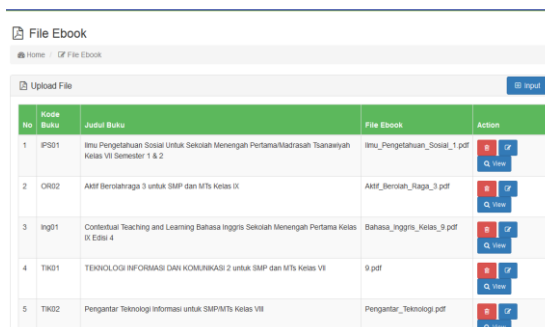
File Ebook

Home / File Ebook

Upload File

Input

| No | Kode Buku | Judul Buku | File Ebook | Action |
|---|---|---|---|---|
| 1 | IPS01 | Ilmu Pengetahuan Sosial Untuk Sekolah Menengah Pertama/Madrasah Tsanawiyah Kelas VII Semester 1 & 2 | Ilmu_Pengetahuan_Sosial_1.pdf | B Q View |
| 2 | OR02 | Aktif Berolahraga 3 untuk SMP dan MTs Kelas IX | Aktif_Berolah_Raga_3.pdf | B Q View |
| 3 | Ing01 | Contextual Teaching and Learning Bahasa Inggris Sekolah Menengah Pertama Kelas IX Edisi 4 | Bahasa_Inggris_Kelas_9.pdf | B Q View |
| 4 | TIK01 | TEKNOLOGI INFORMASI DAN KOMUNIKASI 2 untuk SMP dan MTs Kelas VII | 9.pdf | B Q View |
| 5 | TIK02 | Pengantar Teknologi Informasi untuk SMP/MTs Kelas VIII | Pengantar_Teknologi.pdf | B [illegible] |